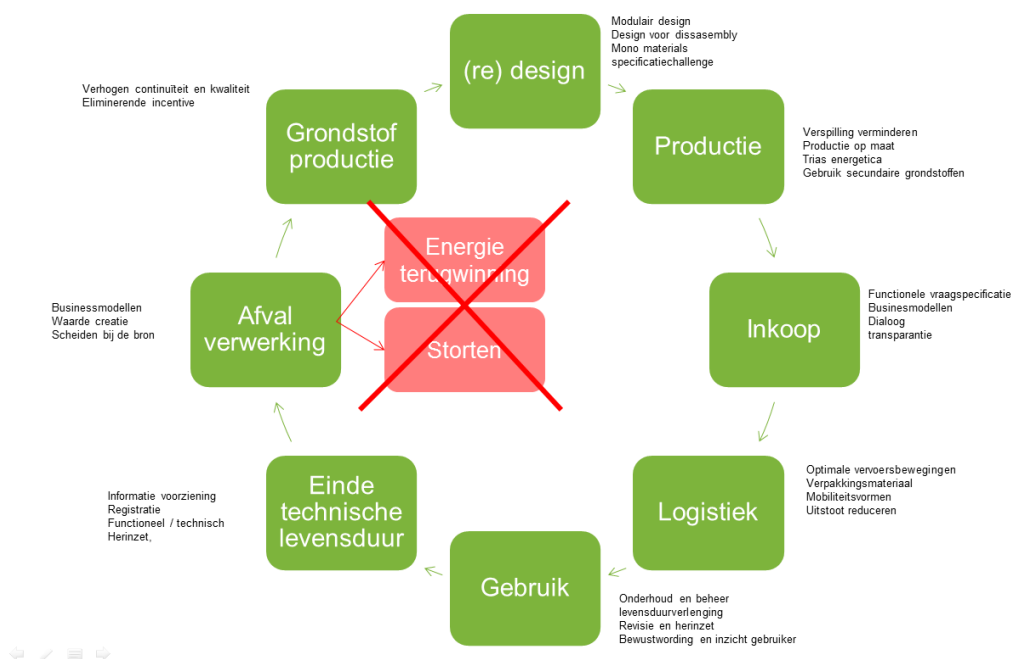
(re) design

Modulair design
Design voor dissasembly
Mono materials
specificatiechallenge

Productie

Verspilling verminderen
Productie op maat
Trias energetica
Gebruik secundaire grondstoffen

Inkoop

Functionele vraagspecificatie
Businesmodellen
Dialoog
transparantie

Logistiek

Optimale vervoersbewegingen
Verpakkingsmateriaal
Mobiliteitsvormen
Uitstoot reduceren

Gebruik

Onderhoud en beheer
levensduurverlenging
Revisie en herinzet
Bewustwording en inzicht gebruiker

Einde technische levensduur

Informatie voorziening
Registratie
Functioneel / technisch
Herinzet,

Afval verwerking

Businessmodellen
Waarde creatie
Scheiden bij de bron

Energie terugwinning

Storten

Grondstof productie

Verhogen continuïteit en kwaliteit
Eliminerende incentive